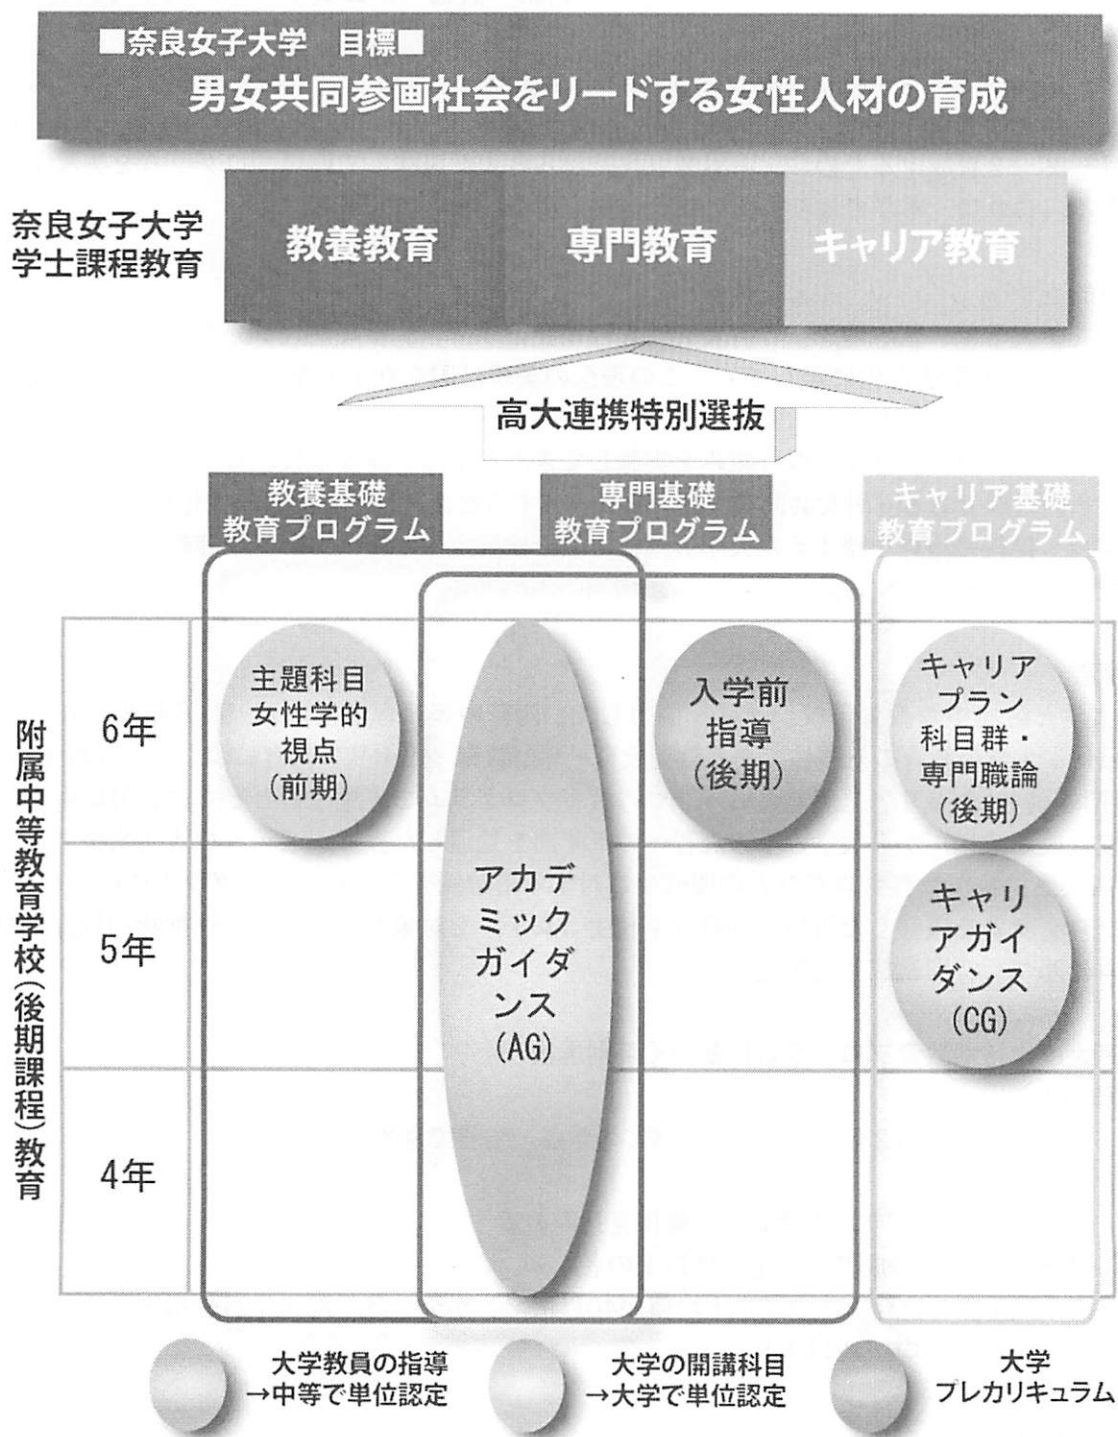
■奈良女子大学　目標■
男女共同参画社会をリードする女性人材の育成

奈良女子大学
学士課程教育

教養教育
専門教育
キャリア教育

高大連携特別選抜

教養基礎
教育プログラム

専門基礎
教育プログラム

キャリア基礎
教育プログラム

附属中等教育学校（後期課程）教育

6年
5年
4年

主題科目
女性学的
視点
（前期）

アカデミックガイダンス
（AG）

入学前
指導
（後期）

キャリア
プラン
科目群・
専門職論
（後期）

キャリアガイダンス
（CG）

大学教員の指導
→中等で単位認定

大学の開講科目
→大学で単位認定

大学
プレカリキュラム